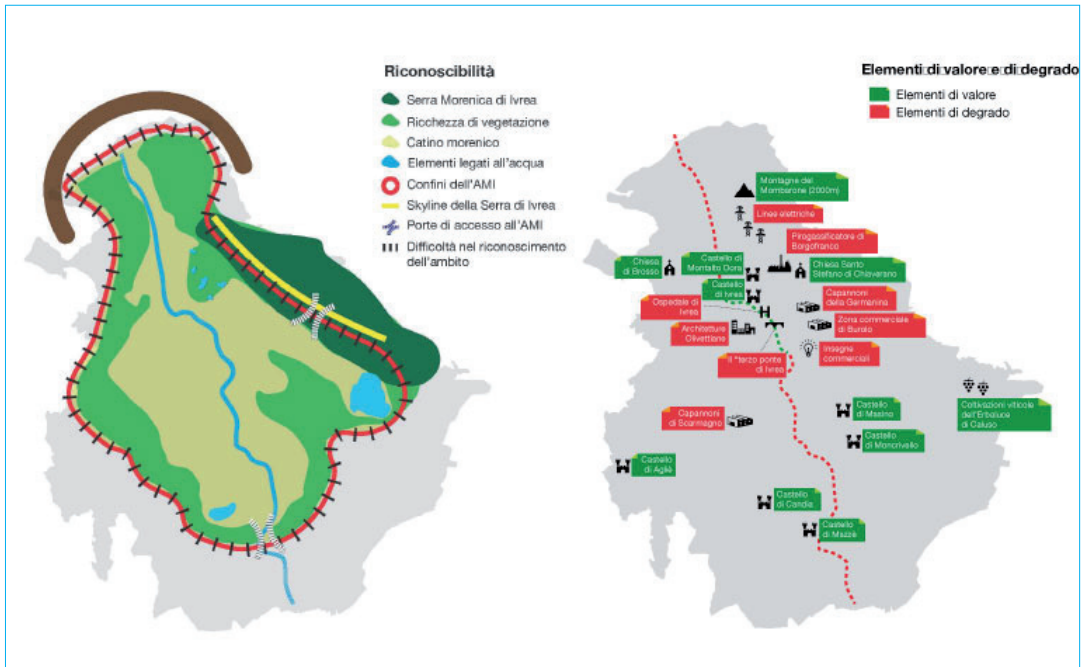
Riconoscibilità

Serra Morenica di Ivrea
Ricchezza di vegetazione
Catino morenico
Elementi legati all'acqua
Confini dell'AMI
Skyline della Serra di Ivrea
Porte di accesso all'AMI
Difficoltà nel riconoscimento dell'ambito

Elementi di valore e di degrado

Elementi di valore
Elementi di degrado

Montagne del Mombarone (2000m)
Linee elettriche
Pirogassificatore di Borgofranco
Chiesa di Brosso
Castello di Montalto Dora
Chiesa Santo Stefano di Chiaverano
Castello di Ivrea
Ospedale di Ivrea
Capannoni della Germanina
Zona commerciale di Burolo
Architetture Olivettiane
Insegne commerciali
Il "terzo ponte" di Ivrea
Coltivazioni viticole dell'Erbaluce di Caluso
Capannoni di Scarmagno
Castello di Masino
Castello di Moncrivello
Castello di Agliè
Castello di Candia
Castello di Mazzè